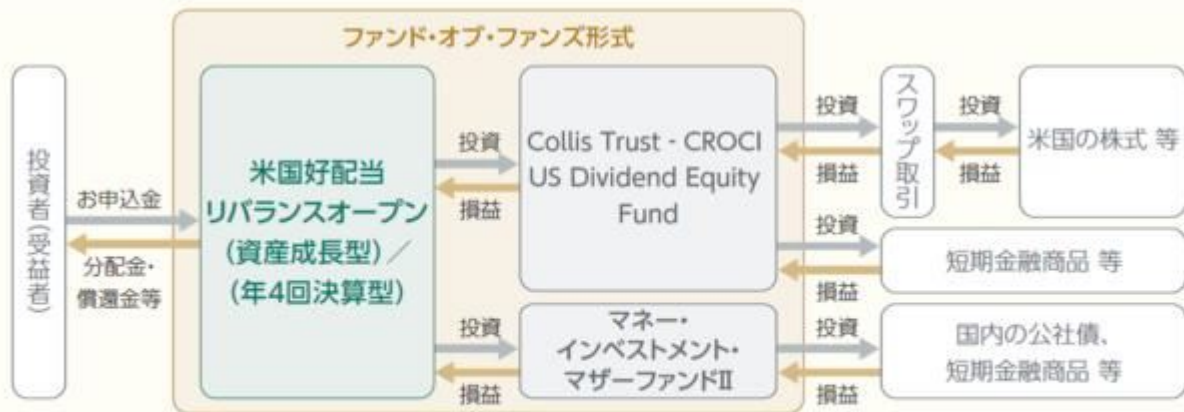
ファンド・オブ・ファンズ形式

投資者(受益者)

お申込金

分配金・償還金等

米国好配当リバランスオープン(資産成長型)／(年4回決算型)

投資

損益

Collis Trust - CROCI US Dividend Equity Fund

投資

損益

スワップ取引

投資

損益

米国の株式 等

投資

損益

短期金融商品 等

投資

損益

マネー・インベストメント・マザーファンドII

投資

損益

国内の公社債、短期金融商品 等